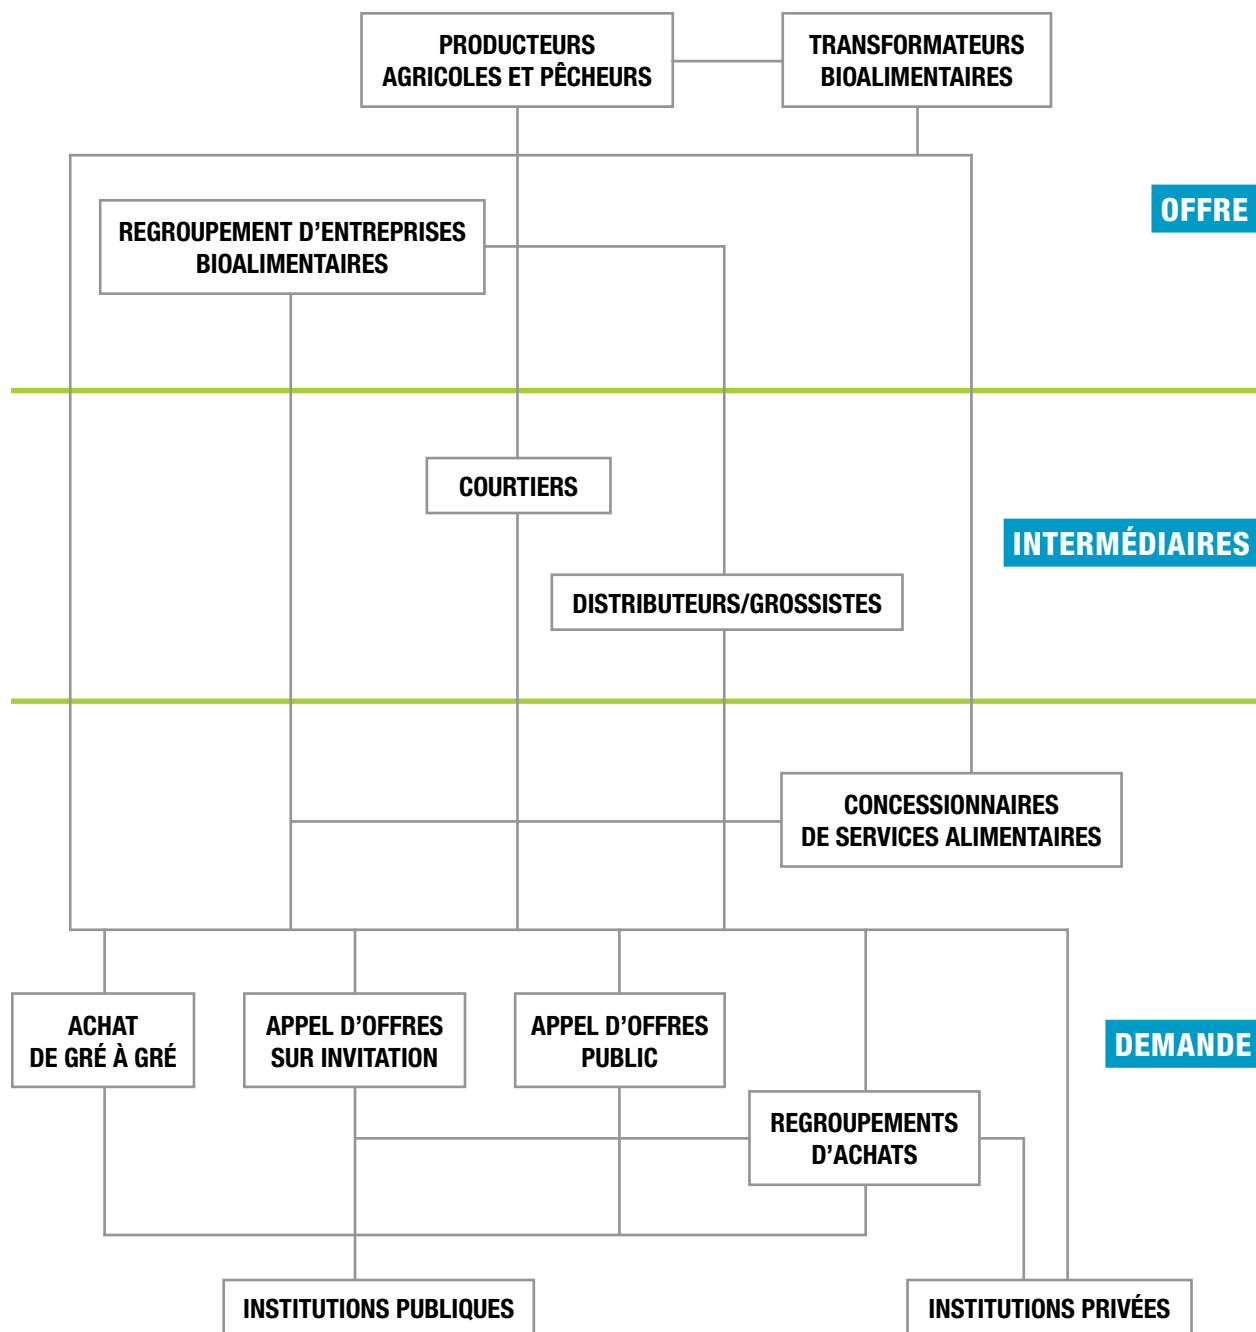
PRODUCTEURS AGRICOLES ET PÊCHEURS

TRANSFORMATEURS BIOALIMENTAIRES

OFFRE

REGROUPEMENT D'ENTREPRISES BIOALIMENTAIRES

COURTIERS

INTERMÉDIAIRES

DISTRIBUTEURS/GROSSISTES

CONCESSIONNAIRES DE SERVICES ALIMENTAIRES

ACHAT DE GRÉ À GRÉ

APPEL D'OFFRES SUR INVITATION

APPEL D'OFFRES PUBLIC

DEMANDE

REGROUPEMENTS D'ACHATS

INSTITUTIONS PUBLIQUES

INSTITUTIONS PRIVÉES